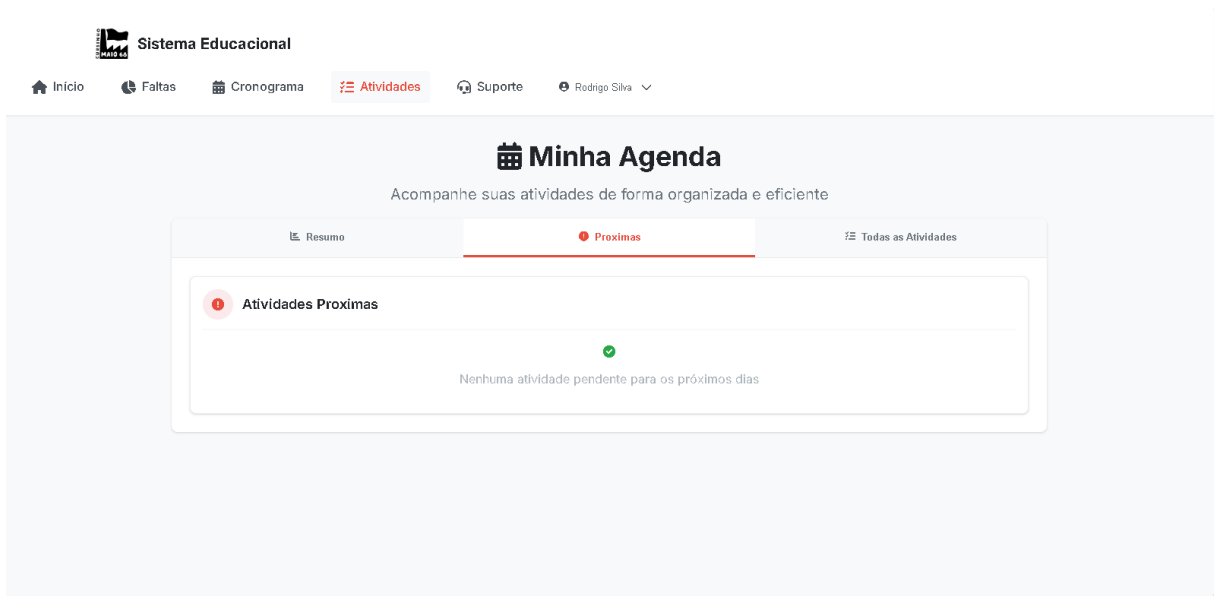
Sistema Educacional

Início  Faltas  Cronograma  Atividades  Suporte  Rodrigo Silva

Minha Agenda

Acompanhe suas atividades de forma organizada e eficiente

Resumo  Proximas  Todas as Atividades

Atividades Proximas

Nenhuma atividade pendente para os próximos dias